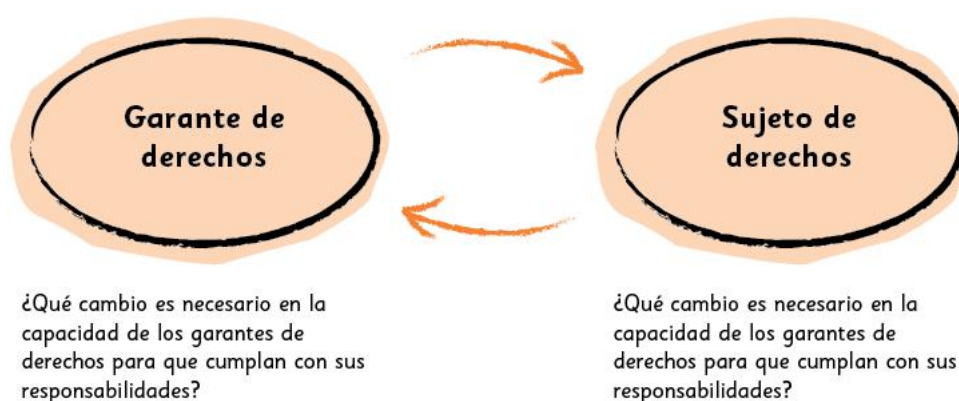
Garante de derechos

Sujeto de derechos

¿Qué cambio es necesario en la capacidad de los garantes de derechos para que cumplan con sus responsabilidades?

¿Qué cambio es necesario en la capacidad de los garantes de derechos para que cumplan con sus responsabilidades?